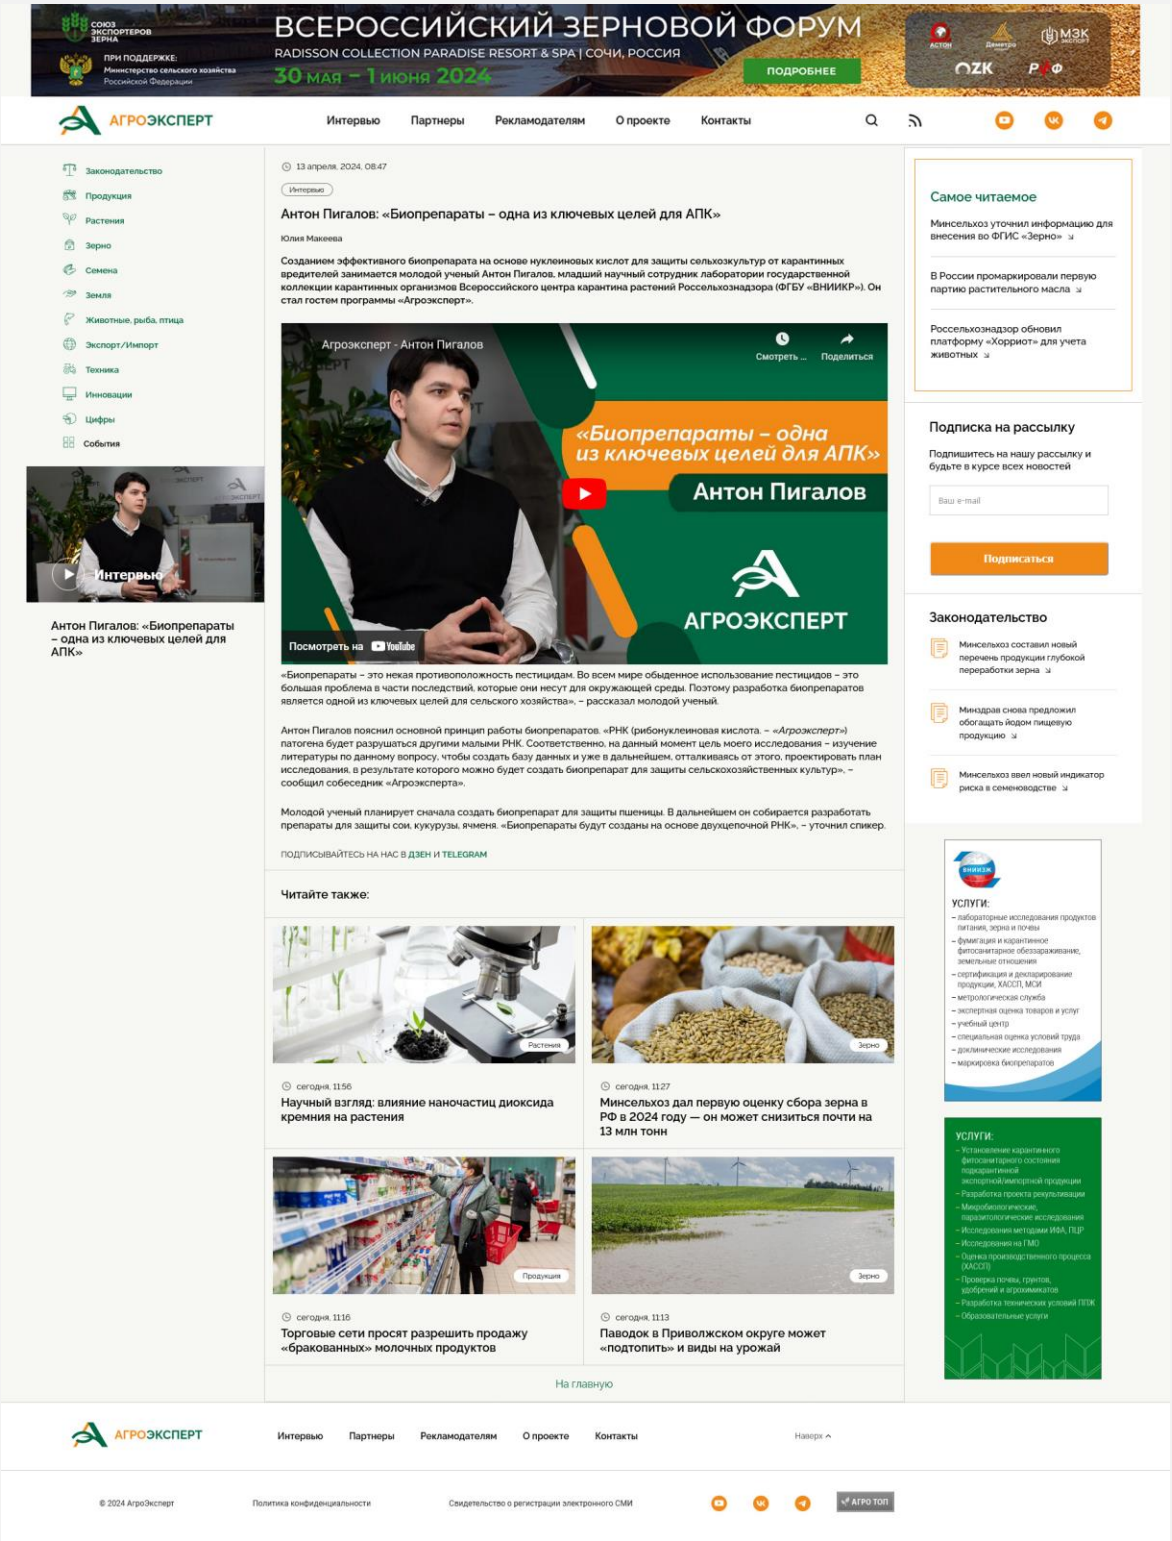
СОЮЗ ЭКСПОРТЕРОВ ЗЕРНА

ПРИ ПОДДЕРЖКЕ: Министерство сельского хозяйства Российской Федерации

ВСЕРОССИЙСКИЙ ЗЕРНОВОЙ ФОРУМ
RADISSON COLLECTION PARADISE RESORT & SPA | СОЧИ, РОССИЯ
30 мая – 1 июня 2024
ПОДРОБНЕЕ

АСТОН Деметра МЭК ОZК РЖД

АГРОЭКСПЕРТ
Интервью Партнеры Рекламодателям О проекте Контакты

Законодательство
Продукция
Растения
Зерно
Семена
Земля
Животные, рыба, птица
Экспорт/Импорт
Техника
Инновации
Цифры
События

Интервью
Антон Пигалов: «Биопрепараты – одна из ключевых целей для АПК»

13 апреля, 2024, 08:47
Интервью
Антон Пигалов: «Биопрепараты – одна из ключевых целей для АПК»
Юлия Макеева

Созданием эффективного биопрепарата на основе нуклеиновых кислот для защиты сельхозкультур от карантинных вредителей занимается молодой ученый Антон Пигалов, младший научный сотрудник лаборатории государственной коллекции карантинных организмов Всероссийского центра карантина растений Россельхознадзора (ФГБУ «ВНИИКР»). Он стал гостем программы «Агроэксперт».

Агроэксперт - Антон Пигалов
Смотреть ... Поделиться
«Биопрепараты – одна из ключевых целей для АПК»
Антон Пигалов
АГРОЭКСПЕРТ
Посмотреть на YouTube

«Биопрепараты – это некая противоположность пестицидам. Во всем мире обыденное использование пестицидов – это большая проблема в части последствий, которые они несут для окружающей среды. Поэтому разработка биопрепаратов является одной из ключевых целей для сельского хозяйства», – рассказал молодой ученый.

Антон Пигалов пояснил основной принцип работы биопрепаратов. «РНК (рибонуклеиновая кислота. – «Агроэксперт») патогена будет разрушаться другими малыми РНК. Соответственно, на данный момент цель моего исследования – изучение литературы по данному вопросу, чтобы создать базу данных и уже в дальнейшем, отталкиваясь от этого, проектировать план исследования, в результате которого можно будет создать биопрепарат для защиты сельскохозяйственных культур», – сообщил собеседник «Агроэксперта».

Молодой ученый планирует сначала создать биопрепарат для защиты пшеницы. В дальнейшем он собирается разработать препараты для защиты сои, кукурузы, ячменя. «Биопрепараты будут созданы на основе двухцепочной РНК», – уточнил спикер.

ПОДПИСЫВАЙТЕСЬ НА НАС В ДЗЕН И TELEGRAM

Читайте также:

Растения
сегодня, 11:56
Научный взгляд: влияние наночастиц диоксида кремния на растения

Зерно
сегодня, 11:27
Минсельхоз дал первую оценку сбора зерна в РФ в 2024 году — он может снизиться почти на 13 млн тонн

Продукция
сегодня, 11:16
Торговые сети просят разрешить продажу «бракованных» молочных продуктов

Зерно
сегодня, 11:13
Паводок в Приволжском округе может «подтопить» и виды на урожай

На главную

Самое читаемое
Минсельхоз уточнил информацию для внесения во ФГИС «Зерно»
В России промаркировали первую партию растительного масла
Россельхознадзор обновил платформу «Хорриот» для учета животных

Подписка на рассылку
Подпишитесь на нашу рассылку и будьте в курсе всех новостей
Ваш e-mail
Подписаться

Законодательство
Минсельхоз составил новый перечень продукции глубокой переработки зерна
Минздрав снова предложил обогащать йодом пищевую продукцию
Минсельхоз ввел новый индикатор риска в семеноводстве

ВНИИЗЖ
УСЛУГИ:
– лабораторные исследования продуктов питания, зерна и почвы
– фумигация и карантинное фитосанитарное обеззараживание, земельные отношения
– сертификация и декларирование продукции, ХАССП, МСИ
– метрологическая служба
– экспертная оценка товаров и услуг
– учебный центр
– специальная оценка условий труда
– доклинические исследования
– маркировка биопрепаратов

УСЛУГИ:
– Установление карантинного фитосанитарного состояния подкарантинной экспортной/импортной продукции
– Разработка проекта рекультивации
– Микробиологические, паразитологические исследования
– Исследования методами ИФА, ПЦР
– Исследования на ГМО
– Оценка производственного процесса (ХАССП)
– Проверка почвы, грунтов, удобрений и агрохимикатов
– Разработка технических условий ППК
– Образовательные услуги

АГРОЭКСПЕРТ
Интервью Партнеры Рекламодателям О проекте Контакты
Наверх

© 2024 АгроЭксперт
Политика конфиденциальности
Свидетельство о регистрации электронного СМИ
АГРО ТОП